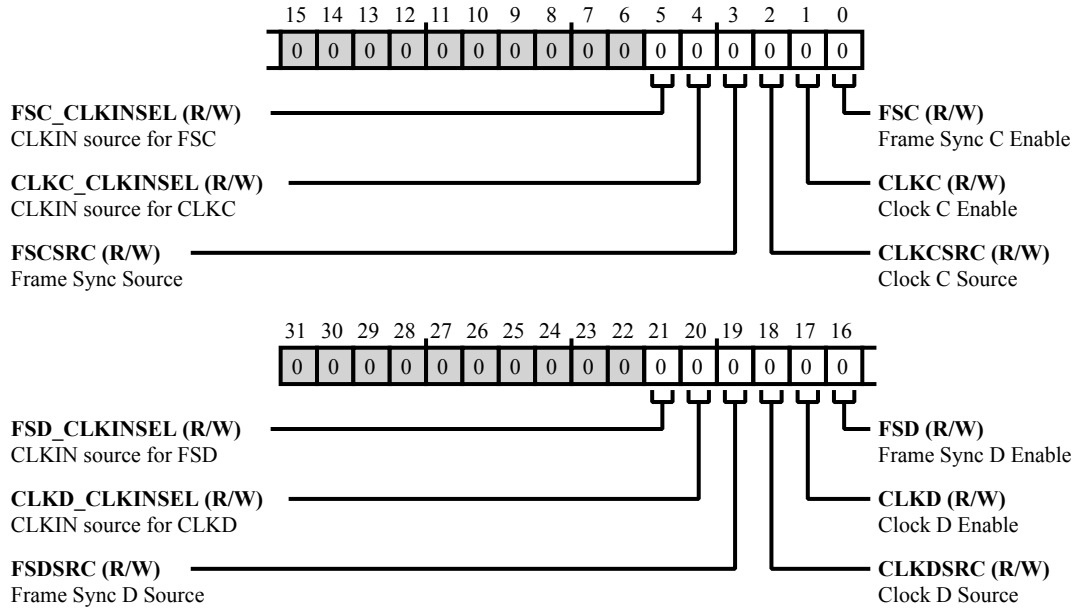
15 14 13 12 11 10 9 8 7 6 5 4 3 2 1 0

| 0 | 0 | 0 | 0 | 0 | 0 | 0 | 0 | 0 | 0 | 0 | 0 | 0 | 0 | 0 | 0 |
|---|---|---|---|---|---|---|---|---|---|---|---|---|---|---|---|

**FSC_CLKINSEL (R/W)**
CLKIN source for FSC

**CLKC_CLKINSEL (R/W)**
CLKIN source for CLKC

**FSCSRC (R/W)**
Frame Sync Source

**FSC (R/W)**
Frame Sync C Enable

**CLKC (R/W)**
Clock C Enable

**CLKCSRC (R/W)**
Clock C Source

31 30 29 28 27 26 25 24 23 22 21 20 19 18 17 16

| 0 | 0 | 0 | 0 | 0 | 0 | 0 | 0 | 0 | 0 | 0 | 0 | 0 | 0 | 0 | 0 |
|---|---|---|---|---|---|---|---|---|---|---|---|---|---|---|---|

**FSD_CLKINSEL (R/W)**
CLKIN source for FSD

**CLKD_CLKINSEL (R/W)**
CLKIN source for CLKD

**FSDSRC (R/W)**
Frame Sync D Source

**FSD (R/W)**
Frame Sync D Enable

**CLKD (R/W)**
Clock D Enable

**CLKDSRC (R/W)**
Clock D Source